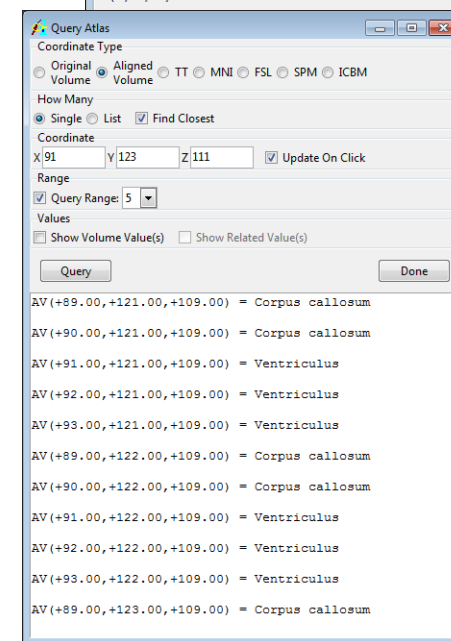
Query Atlas

Coordinate Type

Original Volume Aligned Volume TT MNI FSL SPM ICBM

How Many

Single List Find Closest

Coordinate

X 91 Y 123 Z 111 Update On Click

Range

Query Range: 5

Values

Show Volume Value(s) Show Related Value(s)

Query

Done

AV(+89.00,+121.00,+109.00) = Corpus callosum

AV(+90.00,+121.00,+109.00) = Corpus callosum

AV(+91.00,+121.00,+109.00) = Ventriculus

AV(+92.00,+121.00,+109.00) = Ventriculus

AV(+93.00,+121.00,+109.00) = Ventriculus

AV(+89.00,+122.00,+109.00) = Corpus callosum

AV(+90.00,+122.00,+109.00) = Corpus callosum

AV(+91.00,+122.00,+109.00) = Ventriculus

AV(+92.00,+122.00,+109.00) = Ventriculus

AV(+93.00,+122.00,+109.00) = Ventriculus

AV(+89.00,+123.00,+109.00) = Corpus callosum